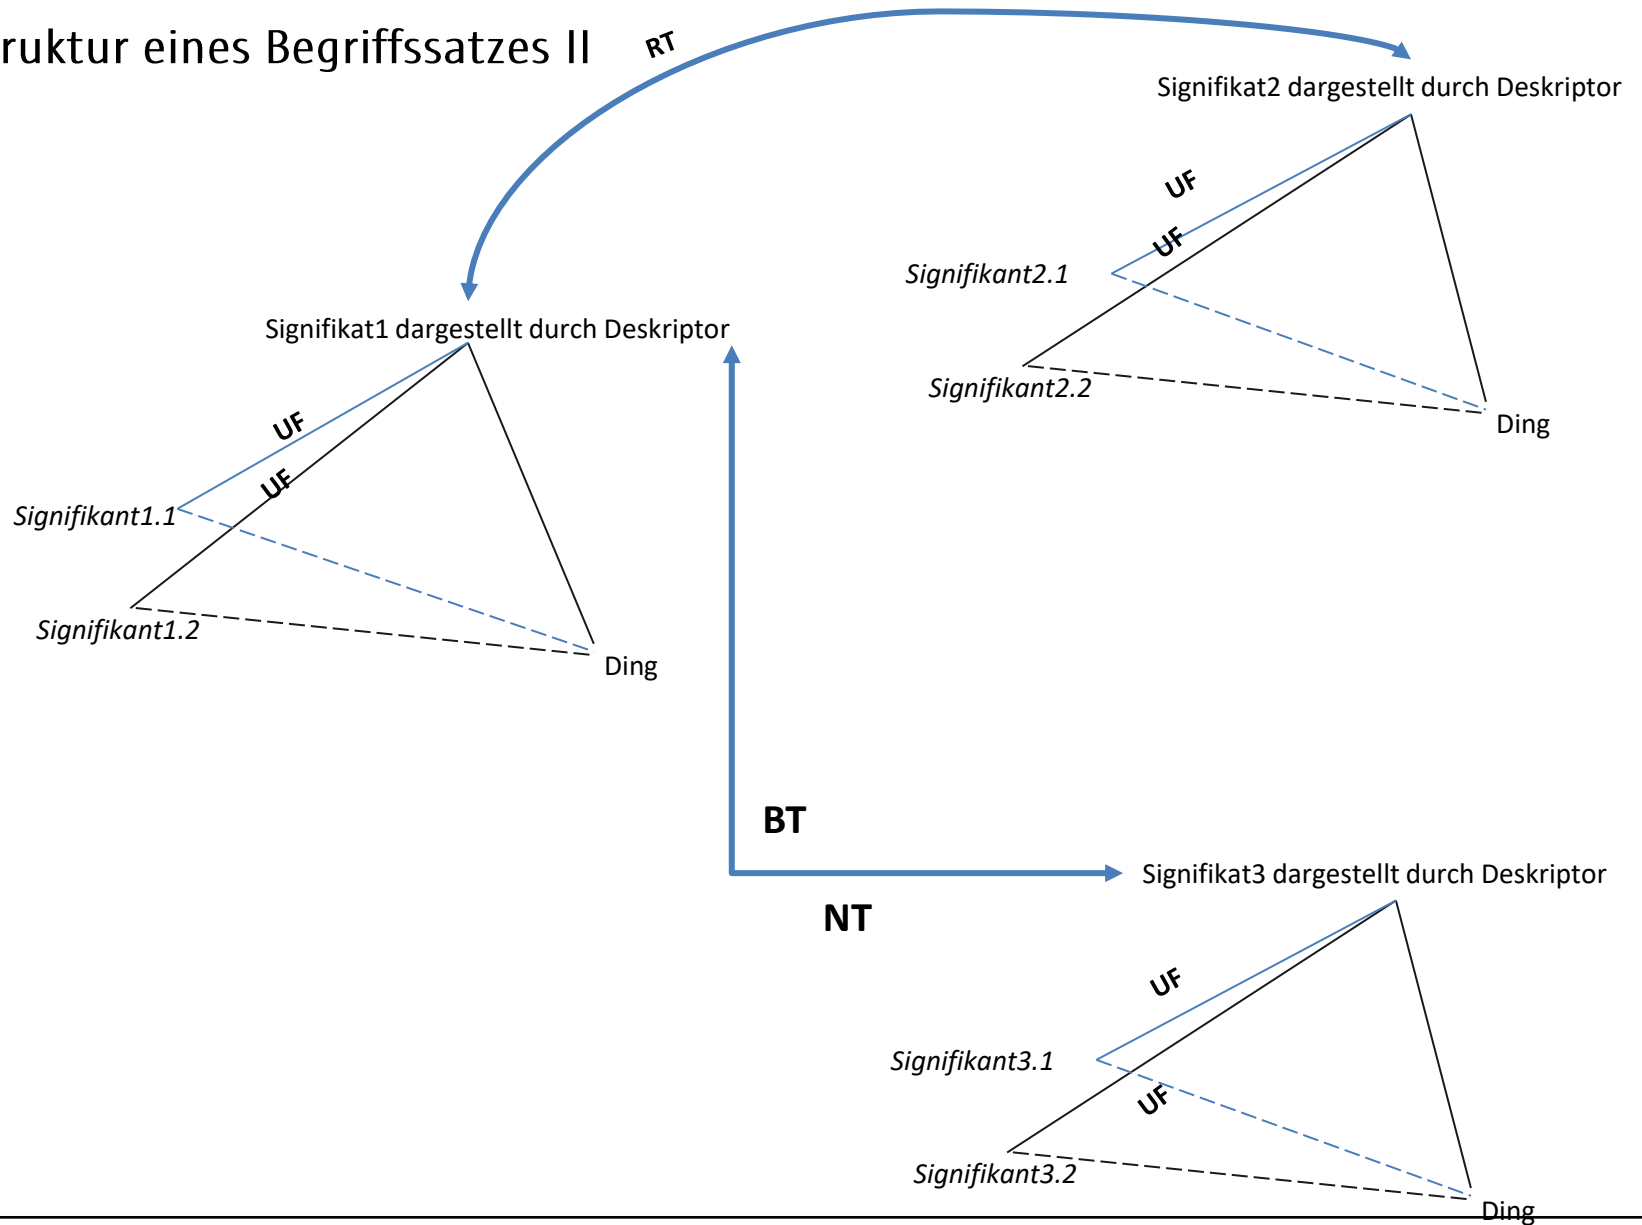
ruktur eines Begriffssatzes II

RT

Signifikat2 dargestellt durch Deskriptor

UF

UF

Signifikant2.1

Signifikant2.2

Ding

Signifikat1 dargestellt durch Deskriptor

UF

UF

Signifikant1.1

Signifikant1.2

Ding

BT

NT

Signifikat3 dargestellt durch Deskriptor

UF

Signifikant3.1

UF

Signifikant3.2

Ding